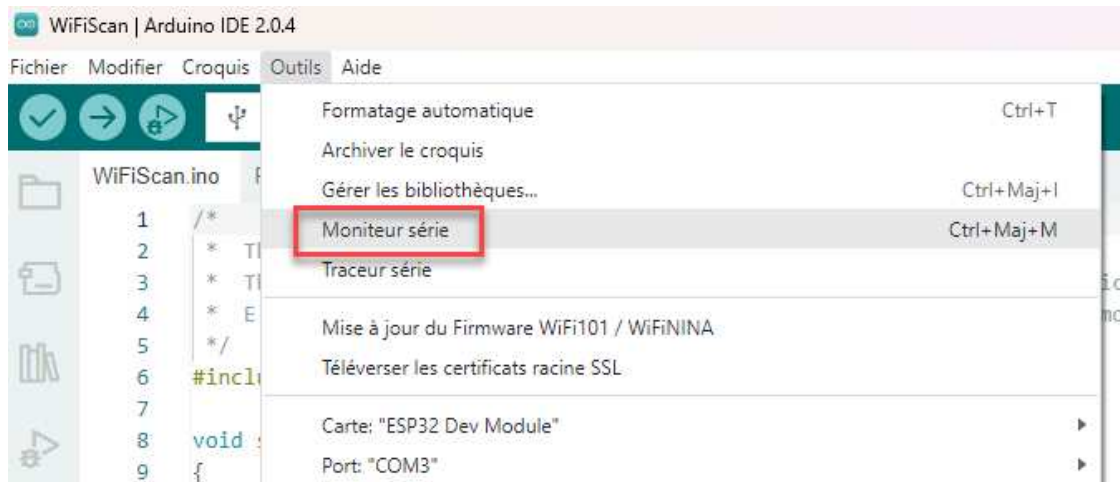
WiFiScan | Arduino IDE 2.0.4

Fichier Modifier Croquis Outils Aide

WiFiScan.ino

1 /*
2 * Tl
3 * Tl
4 * E
5 */
6 #inclu
7
8 void s
9 {

Formatage automatique Ctrl+T
Archiver le croquis
Gérer les bibliothèques... Ctrl+Maj+I
Moniteur série Ctrl+Maj+M
Traceur série
Mise à jour du Firmware WiFi101 / WiFiNINA
Téléverser les certificats racine SSL
Carte: "ESP32 Dev Module"
Port: "COM3"